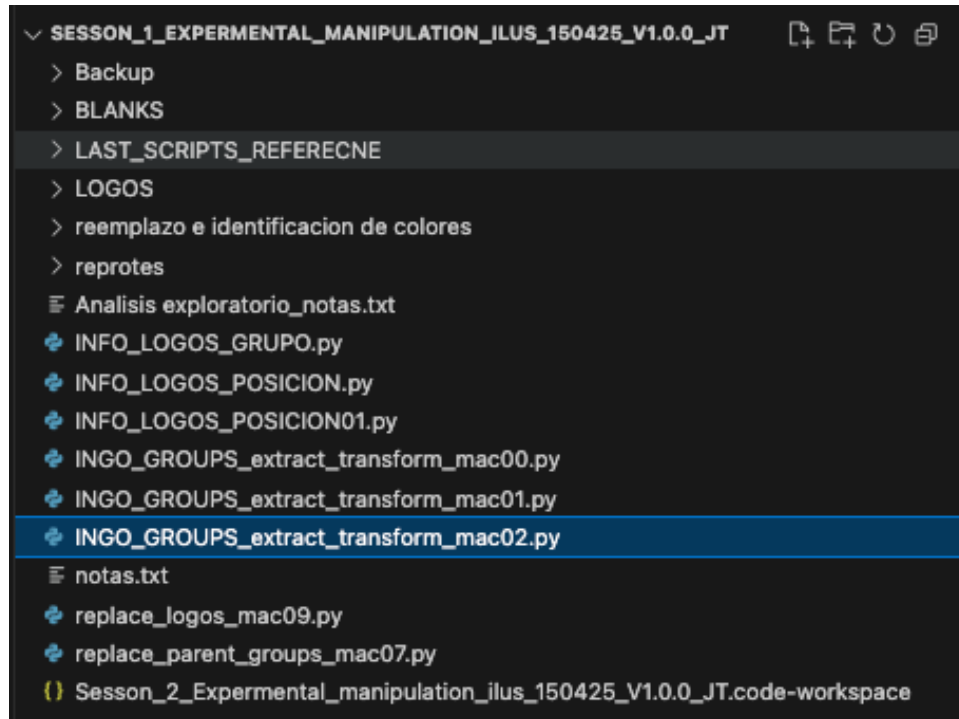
SESSON_1_EXPERMENTAL_MANIPULATION_ILUS_150425_V1.0.0_JT

Backup

BLANKS

LAST_SCRIPTS_REFERECNE

LOGOS

reemplazo e identificacion de colores

reprotes

Analisis exploratorio_notas.txt

INFO_LOGOS_GRUPO.py

INFO_LOGOS_POSICION.py

INFO_LOGOS_POSICION01.py

INGO_GROUPS_extract_transform_mac00.py

INGO_GROUPS_extract_transform_mac01.py

INGO_GROUPS_extract_transform_mac02.py

notas.txt

replace_logos_mac09.py

replace_parent_groups_mac07.py

Sesson_2_Expermental_manipulation_ilus_150425_V1.0.0_JT.code-workspace